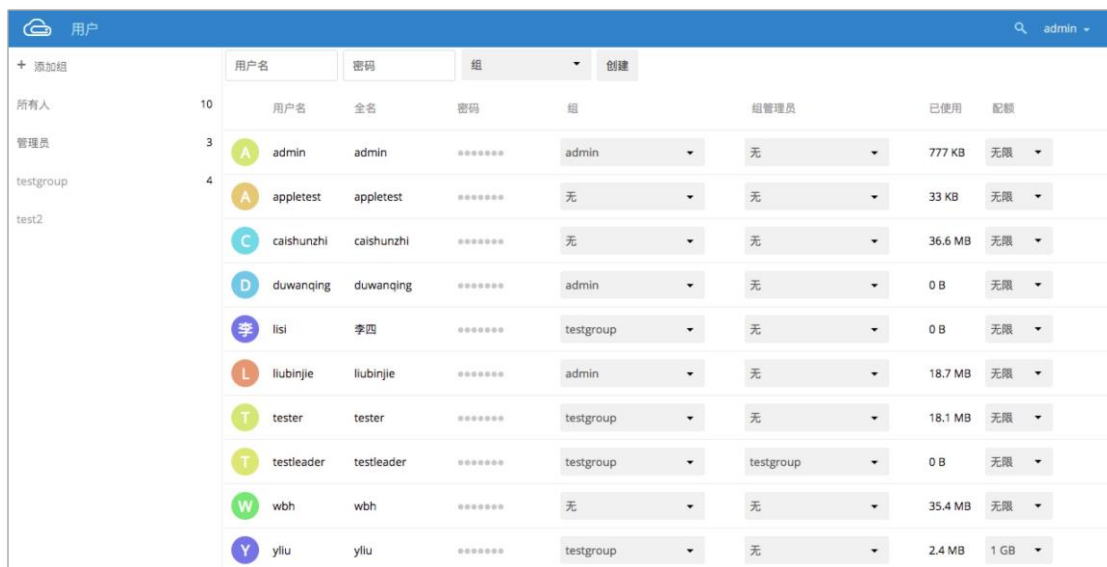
用户

admin

+ 添加组

所有人 10

管理员 3

testgroup 4

test2

用户名 密码 组 创建

| | 用户名 | 全名 | 密码 | 组 | 组管理员 | 已使用 | 配额 |
|---|---|---|---|---|---|---|---|
| A | admin | admin | ••••••• | admin | 无 | 777 KB | 无限 |
| A | appletest | appletest | ••••••• | 无 | 无 | 33 KB | 无限 |
| C | caishunzhi | caishunzhi | ••••••• | 无 | 无 | 36.6 MB | 无限 |
| D | duwanqing | duwanqing | ••••••• | admin | 无 | 0 B | 无限 |
| 李 | lisi | 李四 | ••••••• | testgroup | 无 | 0 B | 无限 |
| L | liubinjie | liubinjie | ••••••• | admin | 无 | 18.7 MB | 无限 |
| T | tester | tester | ••••••• | testgroup | 无 | 18.1 MB | 无限 |
| T | testleader | testleader | ••••••• | testgroup | testgroup | 0 B | 无限 |
| W | wbh | wbh | ••••••• | 无 | 无 | 35.4 MB | 无限 |
| Y | yliu | yliu | ••••••• | testgroup | 无 | 2.4 MB | 1 GB |